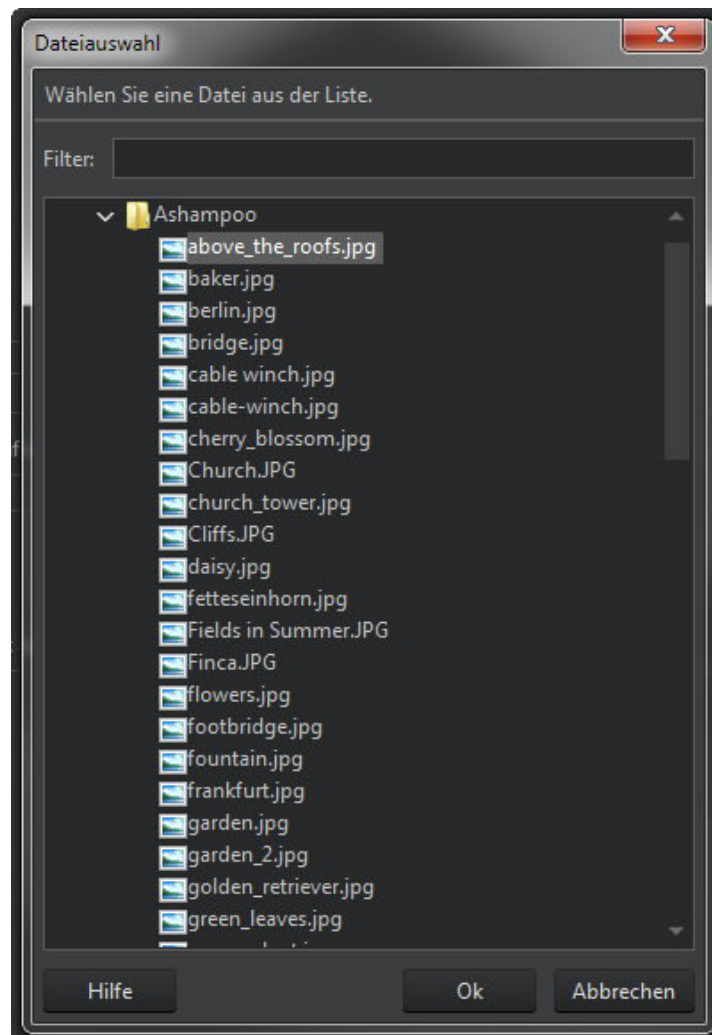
Dateiauswahl

Wählen Sie eine Datei aus der Liste.

Filter:

Ashampoo
above_the_roofs.jpg
baker.jpg
berlin.jpg
bridge.jpg
cable winch.jpg
cable-winch.jpg
cherry_blossom.jpg
Church.JPG
church_tower.jpg
Cliffs.JPG
daisy.jpg
fetteseinhorn.jpg
Fields in Summer.JPG
Finca.JPG
flowers.jpg
footbridge.jpg
fountain.jpg
frankfurt.jpg
garden.jpg
garden_2.jpg
golden_retriever.jpg
green_leaves.jpg
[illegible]

Hilfe
Ok
Abbrechen